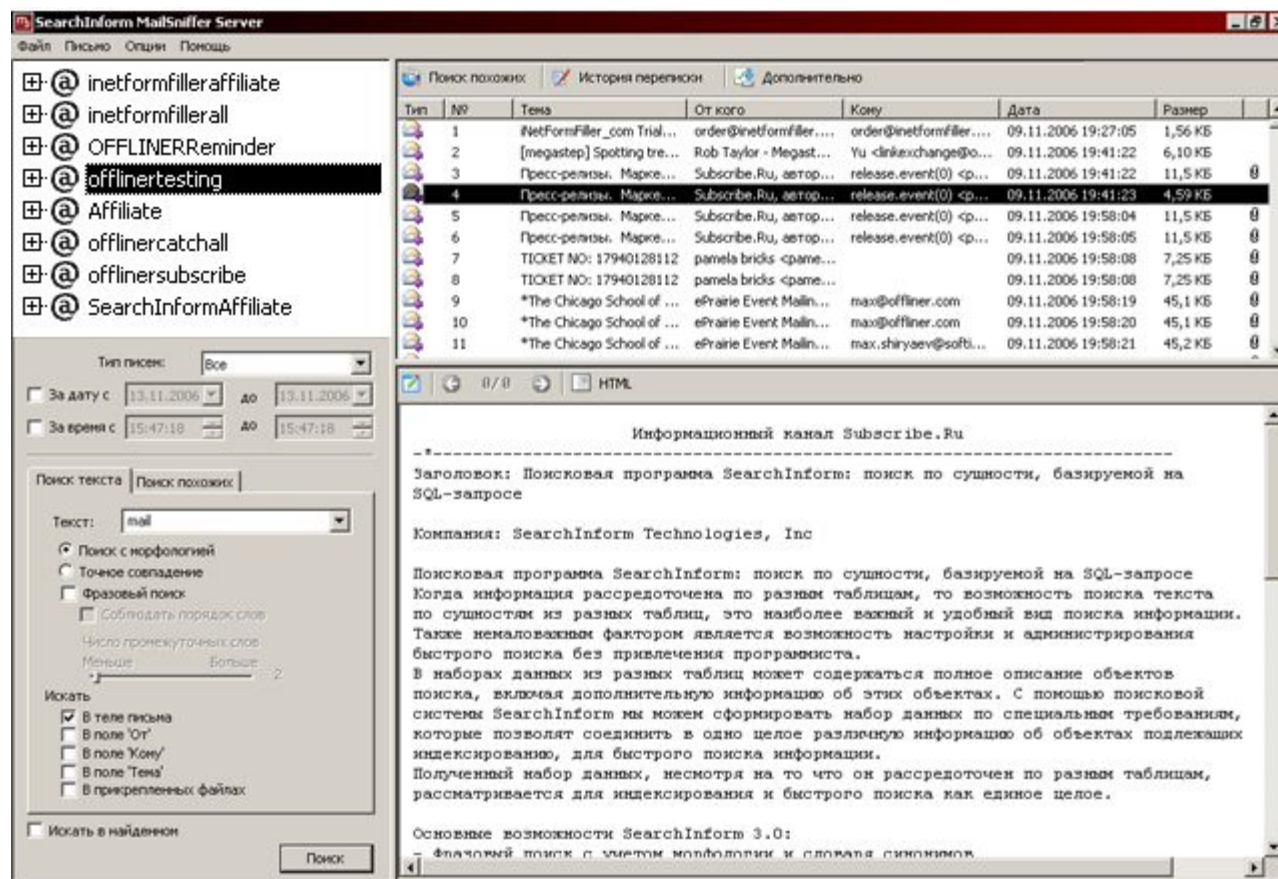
SearchInform MailSniffer Server

Файл Письмо Опции Помощь

inetformfilleraffiliate
inetformfillerall
OFFLINERReminder
offlinertesting
Affiliate
offlinercatchall
offlinersubscribe
SearchInformAffiliate

Поиск похожих | История переписки | Дополнительно

| Тип | № | Тема | От кого | Кому | Дата | Размер |
|---|---|---|---|---|---|---|
| | 1 | iNetFormFiller_com Trial... | order@inetformfiller.... | order@inetformfiller.... | 09.11.2006 19:27:05 | 1,56 КБ |
| | 2 | [megastep] Spotting tre... | Rob Taylor - Megast... | Yu <linkexchange@o... | 09.11.2006 19:41:22 | 6,10 КБ |
| | 3 | Пресс-релизы. Марке... | Subscribe.Ru, автор... | release.event(0) <p... | 09.11.2006 19:41:22 | 11,5 КБ |
| | 4 | Пресс-релизы. Марке... | Subscribe.Ru, автор... | release.event(0) <p... | 09.11.2006 19:41:23 | 4,59 КБ |
| | 5 | Пресс-релизы. Марке... | Subscribe.Ru, автор... | release.event(0) <p... | 09.11.2006 19:58:04 | 11,5 КБ |
| | 6 | Пресс-релизы. Марке... | Subscribe.Ru, автор... | release.event(0) <p... | 09.11.2006 19:58:05 | 11,5 КБ |
| | 7 | TICKET NO: 17940128112 | pamela bricks <pame... | | 09.11.2006 19:58:08 | 7,25 КБ |
| | 8 | TICKET NO: 17940128112 | pamela bricks <pame... | | 09.11.2006 19:58:08 | 7,25 КБ |
| | 9 | *The Chicago School of ... | ePrairie Event Mailin... | max@offliner.com | 09.11.2006 19:58:19 | 45,1 КБ |
| | 10 | *The Chicago School of ... | ePrairie Event Mailin... | max@offliner.com | 09.11.2006 19:58:20 | 45,1 КБ |
| | 11 | *The Chicago School of ... | ePrairie Event Mailin... | max.shiryaev@softi... | 09.11.2006 19:58:21 | 45,2 КБ |

Тип писем: Все
За дату с 13.11.2006 до 13.11.2006
За время с 15:47:18 до 15:47:18

Поиск текста | Поиск похожих
Текст: mail
Поиск с морфологией
Точное совпадение
Фразовый поиск
Соблюдать порядок слов
Число промежуточных слов
Меньше Больше 2
Искать
В теле письма
В поле 'От'
В поле 'Кому'
В поле 'Тема'
В прикрепленных файлах
Искать в найденном
Поиск

0/0 HTML

Информационный канал Subscribe.Ru
-*------------------------------------------------------------------
Заголовок: Поисковая программа SearchInform: поиск по сущности, базируемой на SQL-запросе

Компания: SearchInform Technologies, Inc

Поисковая программа SearchInform: поиск по сущности, базируемой на SQL-запросе
Когда информация рассредоточена по разным таблицам, то возможность поиска текста по сущностям из разных таблиц, это наиболее важный и удобный вид поиска информации.
Также немаловажным фактором является возможность настройки и администрирования быстрого поиска без привлечения программиста.
В наборах данных из разных таблиц может содержаться полное описание объектов поиска, включая дополнительную информацию об этих объектах. С помощью поисковой системы SearchInform мы можем сформировать набор данных по специальным требованиям, которые позволят соединить в одно целое различную информацию об объектах подлежащих индексированию, для быстрого поиска информации.
Полученный набор данных, несмотря на то что он рассредоточен по разным таблицам, рассматривается для индексирования и быстрого поиска как единое целое.

Основные возможности SearchInform 3.0:
- Фразовый поиск с учетом морфологии и словаря синонимов